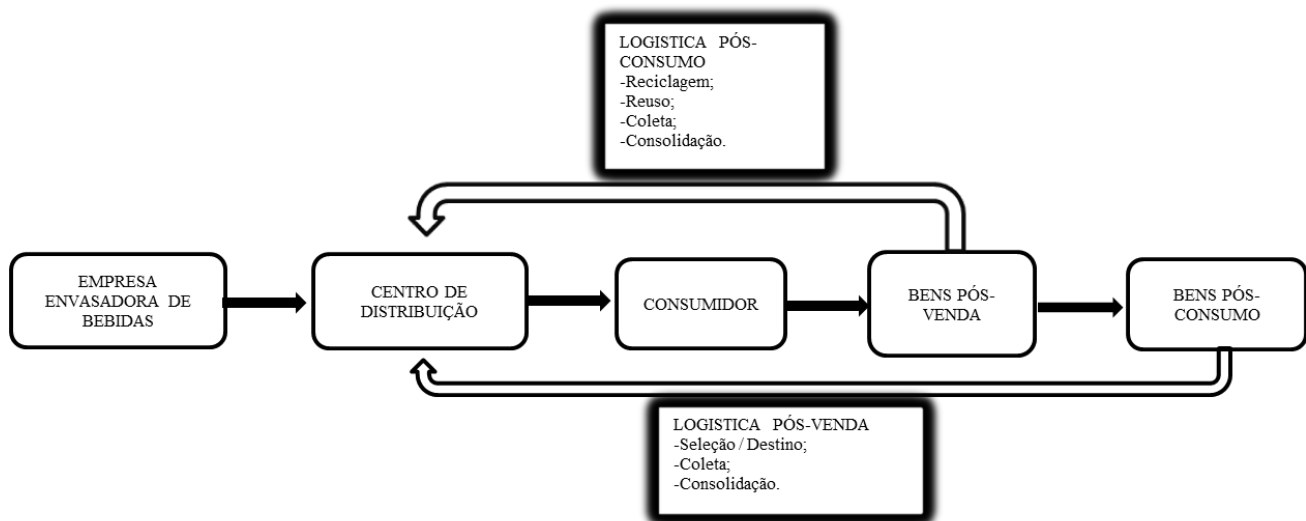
LOGISTICA PÓS-CONSUMO
-Reciclagem;
-Reuso;
-Coleta;
-Consolidação.

EMPRESA ENVASADORA DE BEBIDAS

CENTRO DE DISTRIBUIÇÃO

CONSUMIDOR

BENS PÓS-VENDA

BENS PÓS-CONSUMO

LOGISTICA PÓS-VENDA
-Seleção / Destino;
-Coleta;
-Consolidação.